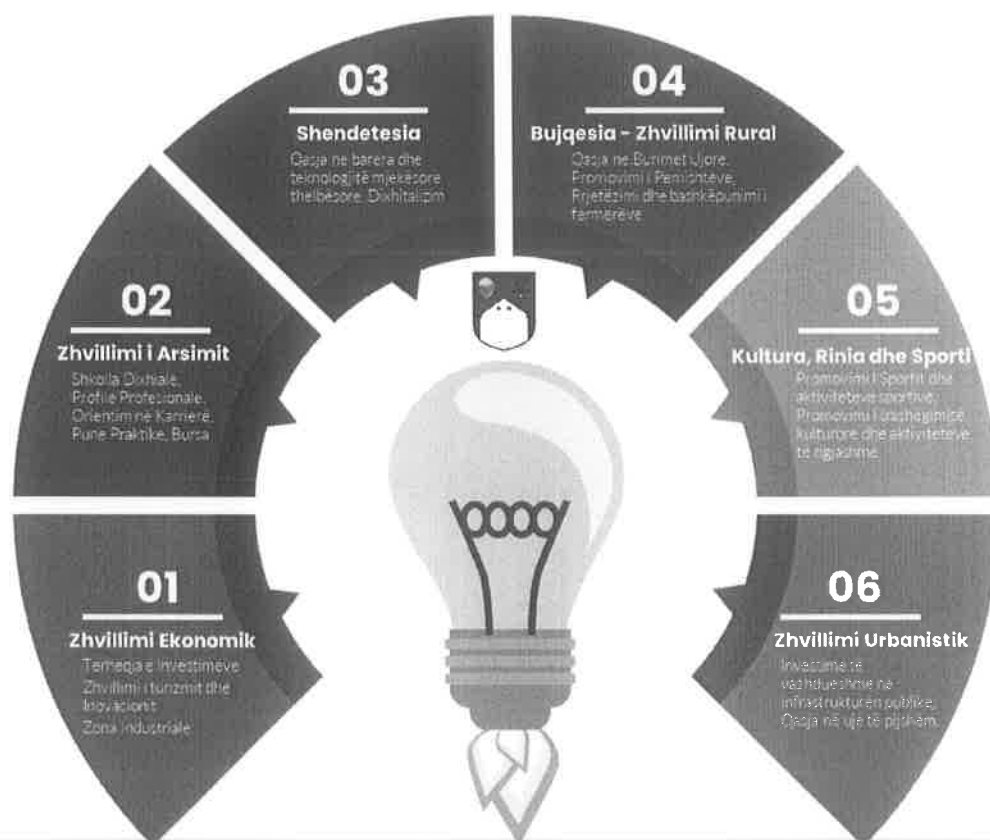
03

Shendetesia

Qasja ne barera dhe teknologjitë mjekësore thelbesore. Dixhitalizim

04

Bujqesia - Zhvillimi Rural

Qasja ne Burimet Ujore, Promovimi i Pemishteve, Rrjetëzimi dhe bashkëpunimi i fermerëve

02

Zhvillimi i Arsimit

Shkolla Dixhitale, Profile Profesionale, Orientim ne Karrierë, Pune Praktike, Bursa

05

Kultura, Rinia dhe Sporti

Promovimi i Sportit dhe aktiviteteve sportive, Promovimi i trashegimise kulturore dhe aktiviteteve të ngjashme

01

Zhvillimi Ekonomik

Temeqja e Investimeve
Zhvillimi i turizmit dhe Inovacionit
Zona Industriale

06

Zhvillimi Urbanistik

Investime të vazhdueshme në infrastrukturën publike, Qasja në ujë të pijshëm